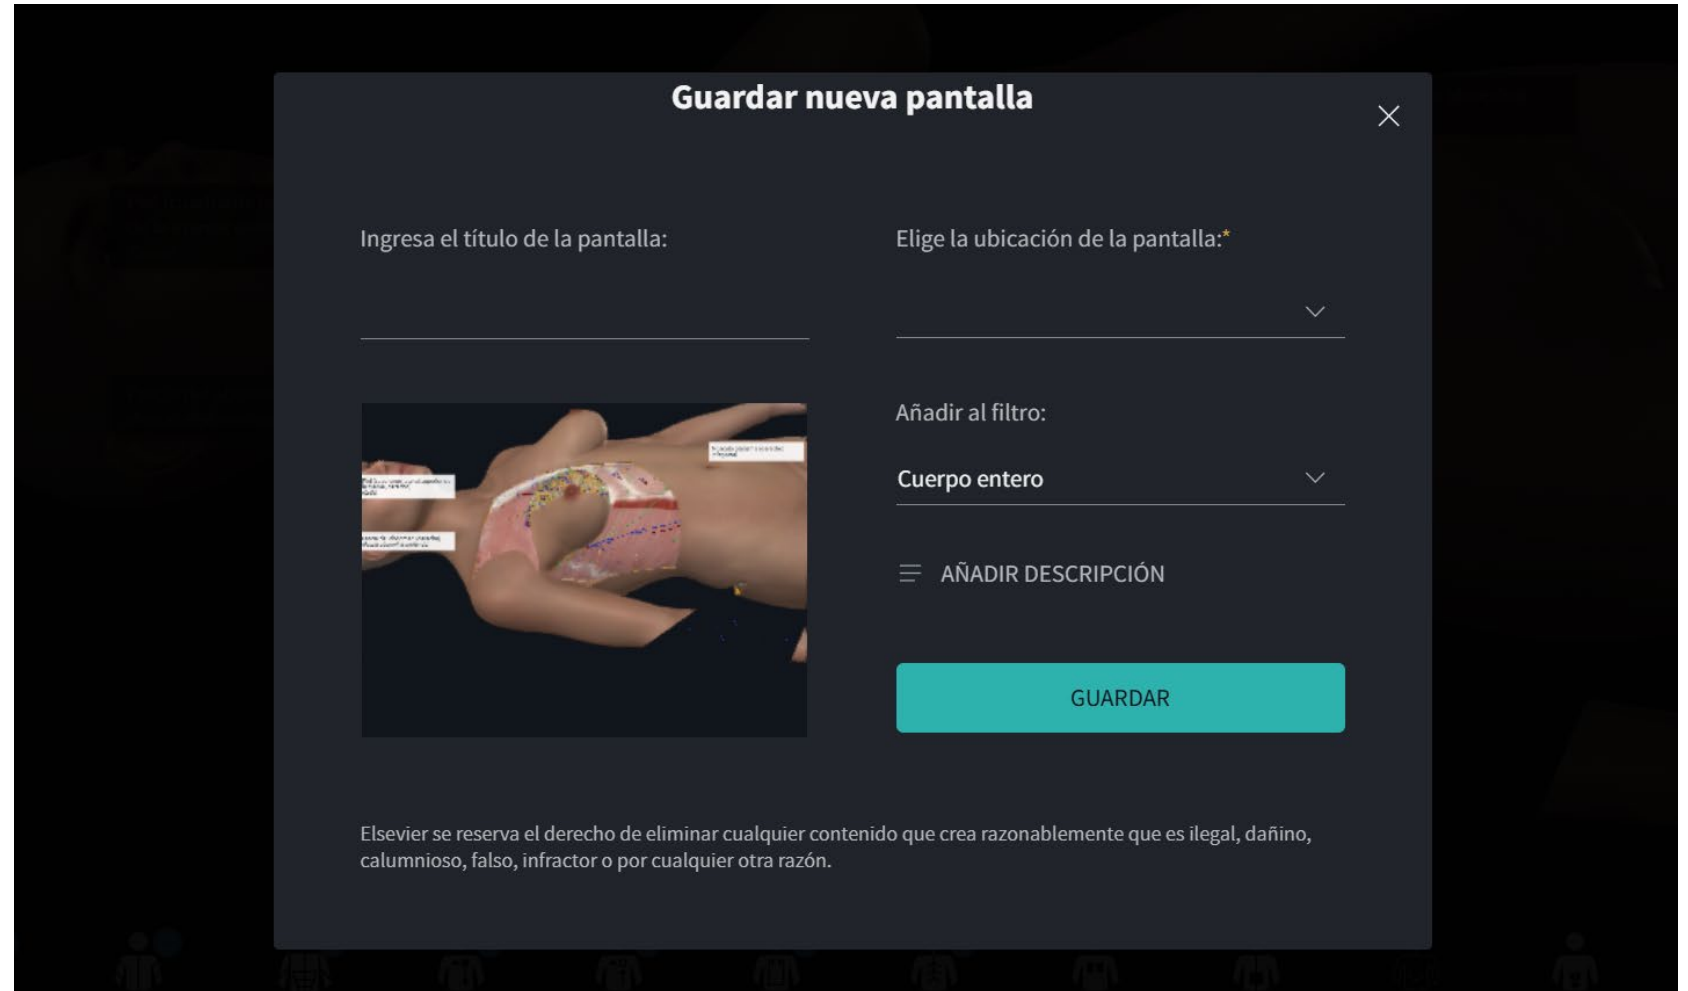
Guardar nueva pantalla

Ingresa el título de la pantalla:

Elige la ubicación de la pantalla:*

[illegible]

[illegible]

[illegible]

Añadir al filtro:

Cuerpo entero

AÑADIR DESCRIPCIÓN

GUARDAR

Elsevier se reserva el derecho de eliminar cualquier contenido que crea razonablemente que es ilegal, dañino, calumnioso, falso, infractor o por cualquier otra razón.